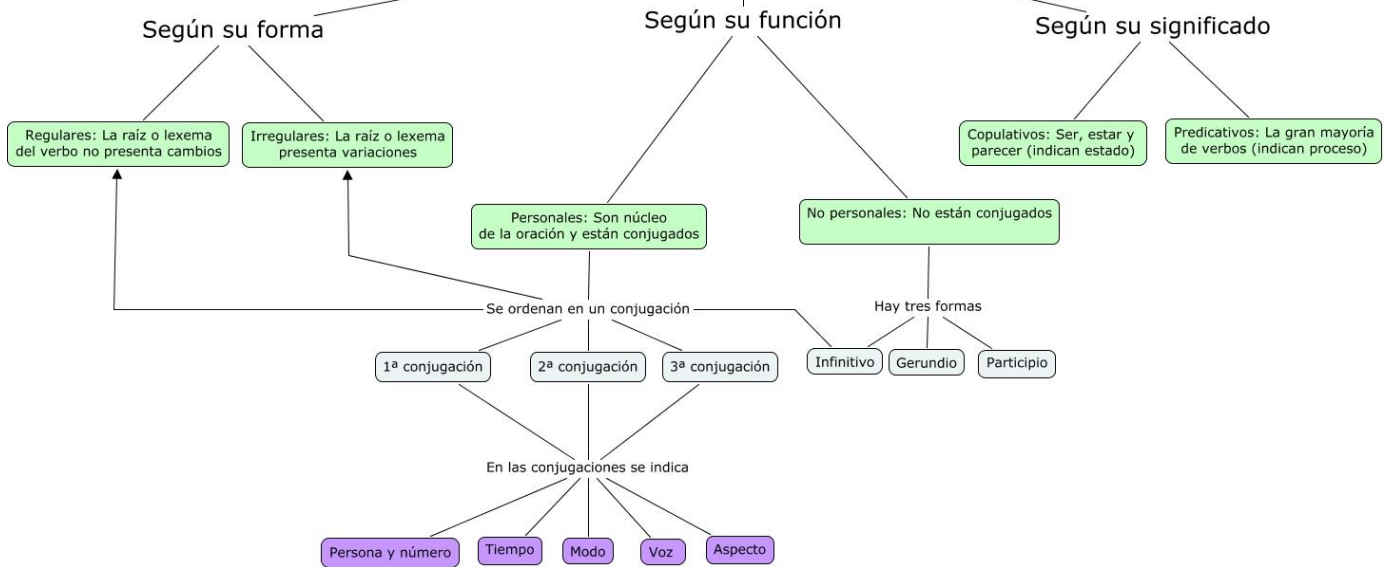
Según su forma

Según su función

Según su significado

Regulares: La raíz o lexema del verbo no presenta cambios

Irregulares: La raíz o lexema presenta variaciones

Copulativos: Ser, estar y parecer (indican estado)

Predicativos: La gran mayoría de verbos (indican proceso)

Personales: Son núcleo de la oración y están conjugados

No personales: No están conjugados

Se ordenan en un conjugación

Hay tres formas

1ª conjugación

2ª conjugación

3ª conjugación

Infinitivo

Gerundio

Participio

En las conjugaciones se indica

Persona y número

Tiempo

Modo

Voz

Aspecto